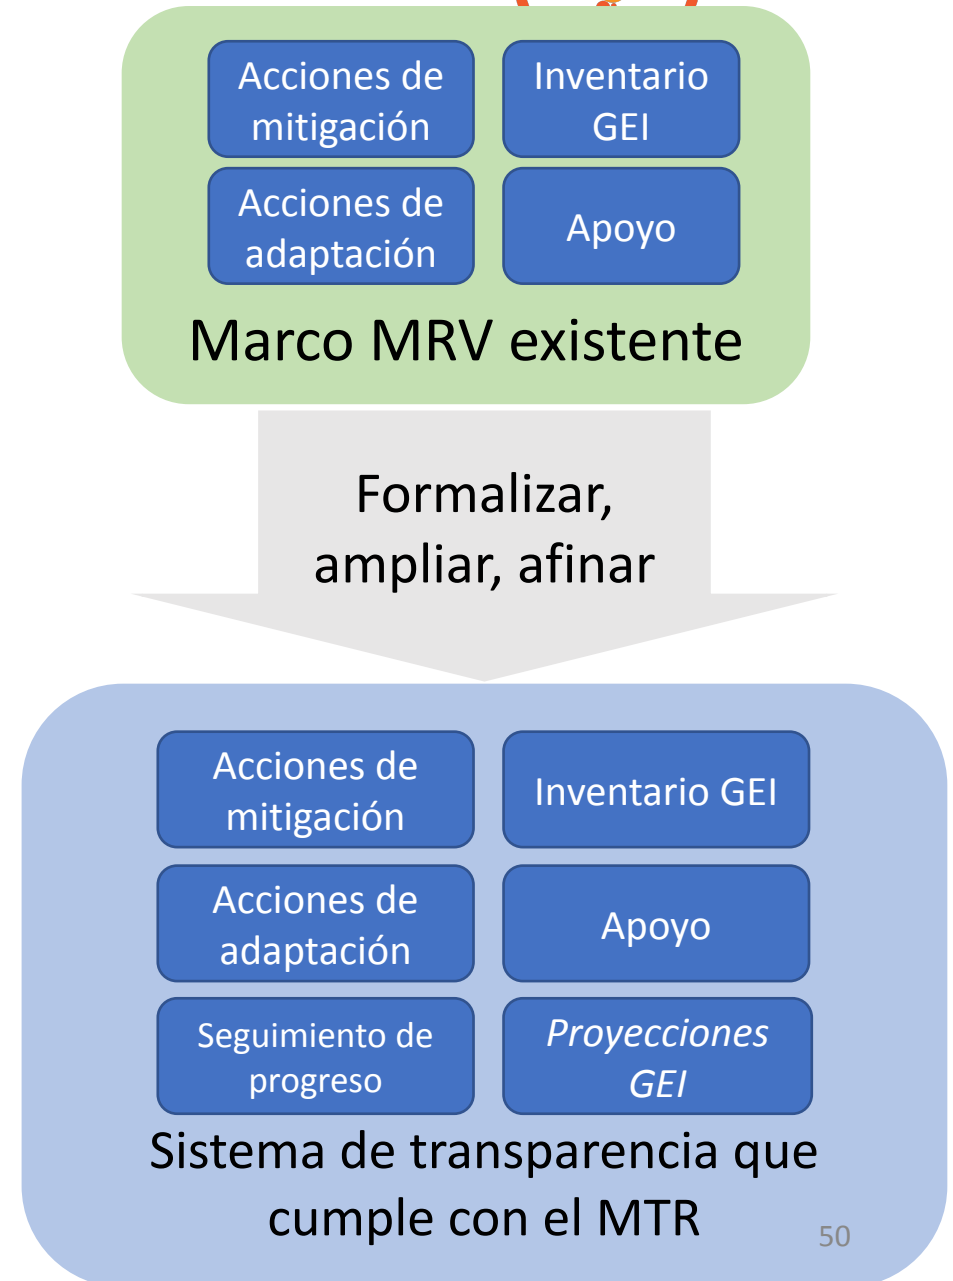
Acciones de mitigación

Inventario GEI

Acciones de adaptación

Apoyo

Marco MRV existente

Formalizar, ampliar, afinar

Acciones de mitigación

Inventario GEI

Acciones de adaptación

Apoyo

Seguimiento de progreso

*Proyecciones GEI*

Sistema de transparencia que cumple con el MTR

50